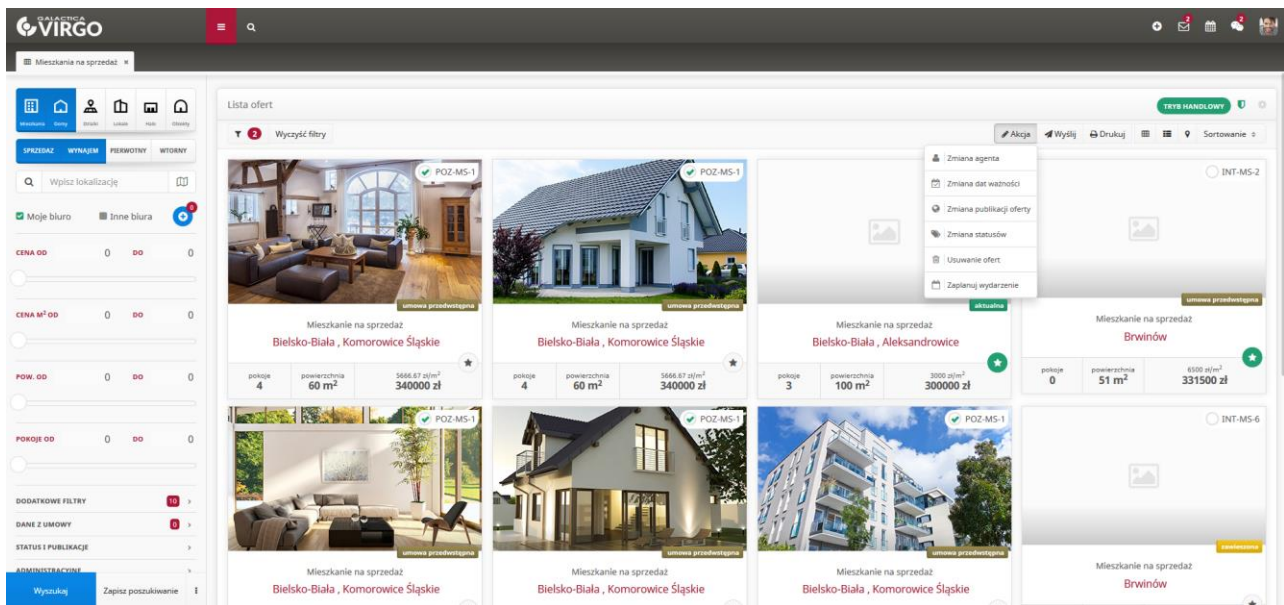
GALACTICA VIRGO

Mieszkania na sprzedaż ×

Mieszkania Domy Działki Lokale Hale Obiekty

SPRZEDAŻ WYNAJEM PIERWOTNY WTÓRNY

Wpisz lokalizację

Moje biuro Inne biura

CENA OD 0 DO 0

CENA M² OD 0 DO 0

POW. OD 0 DO 0

POKOJE OD 0 DO 0

DODATKOWE FILTRY 10

DANE Z UMOWY 0

STATUS I PUBLIKACJE

ADMINISTRACYJNE

Wyszukaj Zapisz poszukiwanie

Lista ofert

TRYB HANDLOWY

2 Wyczyść filtry

Akcja Wyślij Drukuj Sortowanie

Zmiana agenta
Zmiana dat ważności
Zmiana publikacji oferty
Zmiana statusów
Usuwanie ofert
Zaplanuj wydarzenie

POZ-MS-1
umowa przedwstępna
Mieszkanie na sprzedaż
Bielsko-Biała , Komorowice Śląskie
pokoje 4 powierzchnia $60 m^2$ 5666.67 zł/m² 340000 zł

POZ-MS-1
umowa przedwstępna
Mieszkanie na sprzedaż
Bielsko-Biała , Komorowice Śląskie
pokoje 4 powierzchnia $60 m^2$ 5666.67 zł/m² 340000 zł

aktualna
Mieszkanie na sprzedaż
Bielsko-Biała , Aleksandrowice
pokoje 3 powierzchnia $100 m^2$ 3000 zł/m² 300000 zł

INT-MS-2
umowa przedwstępna
Mieszkanie na sprzedaż
Brwinów
pokoje 0 powierzchnia $51 m^2$ 6500 zł/m² 331500 zł

POZ-MS-1
umowa przedwstępna
Mieszkanie na sprzedaż
Bielsko-Biała , Komorowice Śląskie

POZ-MS-1
umowa przedwstępna
Mieszkanie na sprzedaż
Bielsko-Biała , Komorowice Śląskie

POZ-MS-1
umowa przedwstępna
Mieszkanie na sprzedaż
Bielsko-Biała , Komorowice Śląskie

INT-MS-6
zawieszona
Mieszkanie na sprzedaż
Brwinów